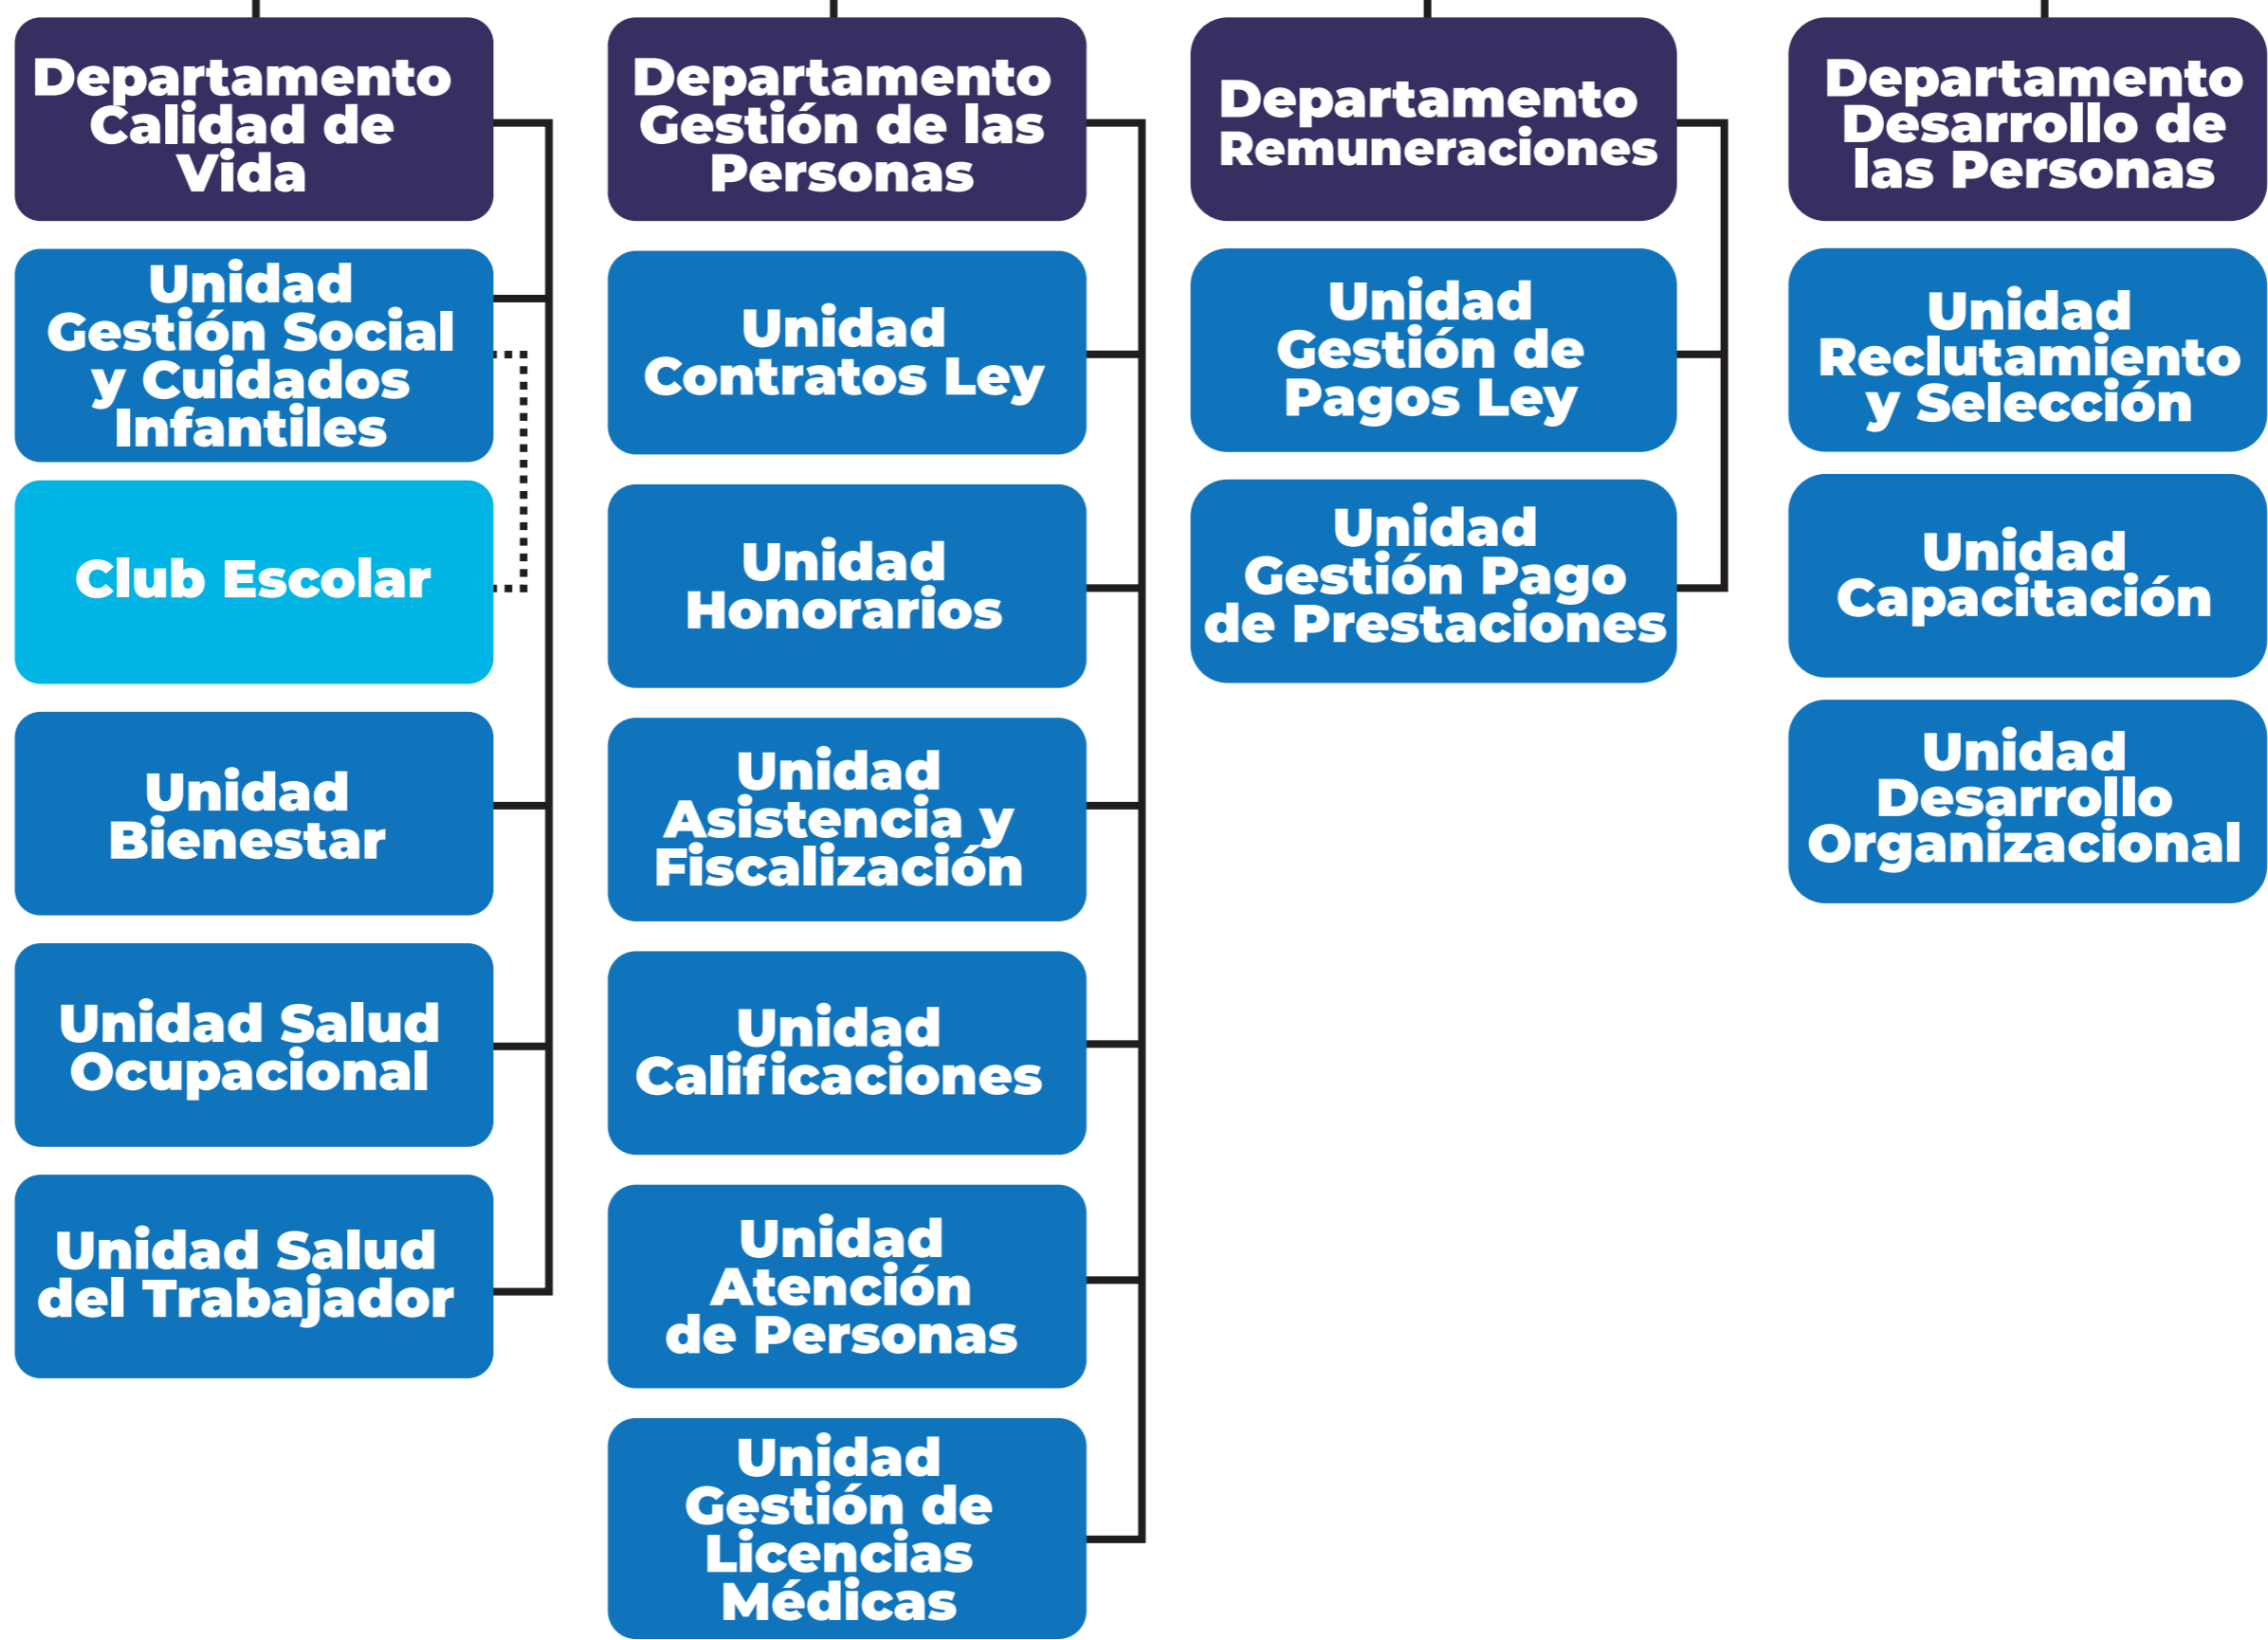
Departamento Calidad de Vida

Unidad Gestión Social y Cuidados Infantiles

Club Escolar

Unidad Bienestar

Unidad Salud Ocupacional

Unidad Salud del Trabajador

Departamento Gestión de las Personas

Unidad Contratos Ley

Unidad Honorarios

Unidad Asistencia y Fiscalización

Unidad Calificaciones

Unidad Atención de Personas

Unidad Gestión de Licencias Médicas

Departamento Remuneraciones

Unidad Gestión de Pagos Ley

Unidad Gestión Pago de Prestaciones

Departamento Desarrollo de las Personas

Unidad Reclutamiento y Selección

Unidad Capacitación

Unidad Desarrollo Organizacional